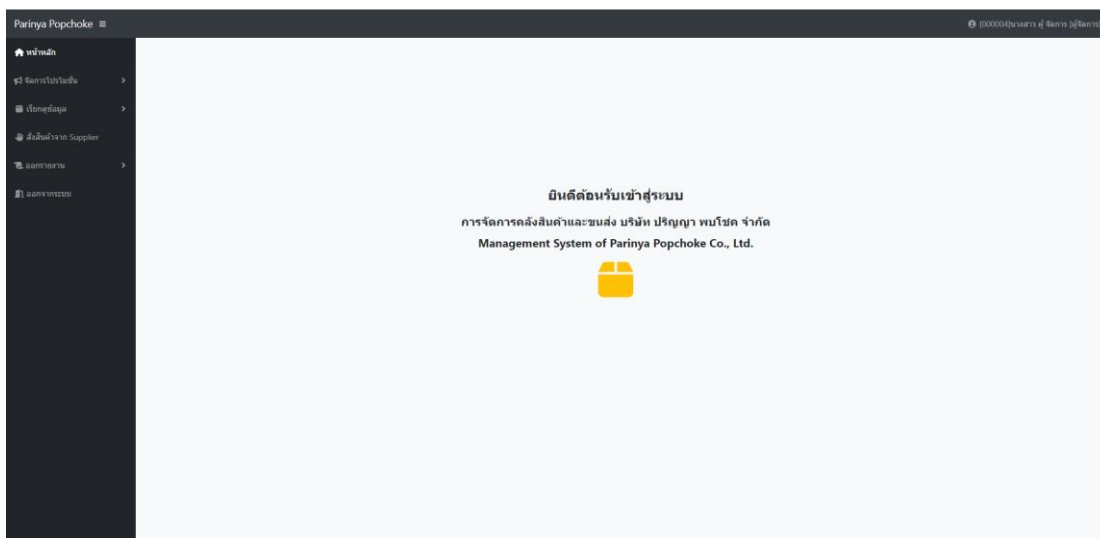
Parinya Popchoke ≡

[000004]นางสาว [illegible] จัดการ [ผู้จัดการ

หน้าหลัก

จัดการโปรโมชั่น

เรียกดูข้อมูล

สั่งสินค้าจาก Supplier

ออกรายงาน

ออกจากระบบ

ยินดีต้อนรับเข้าสู่ระบบ

การจัดการคลังสินค้าและขนส่ง บริษัท ปริญญา พบโชค จำกัด

Management System of Parinya Popchoke Co., Ltd.